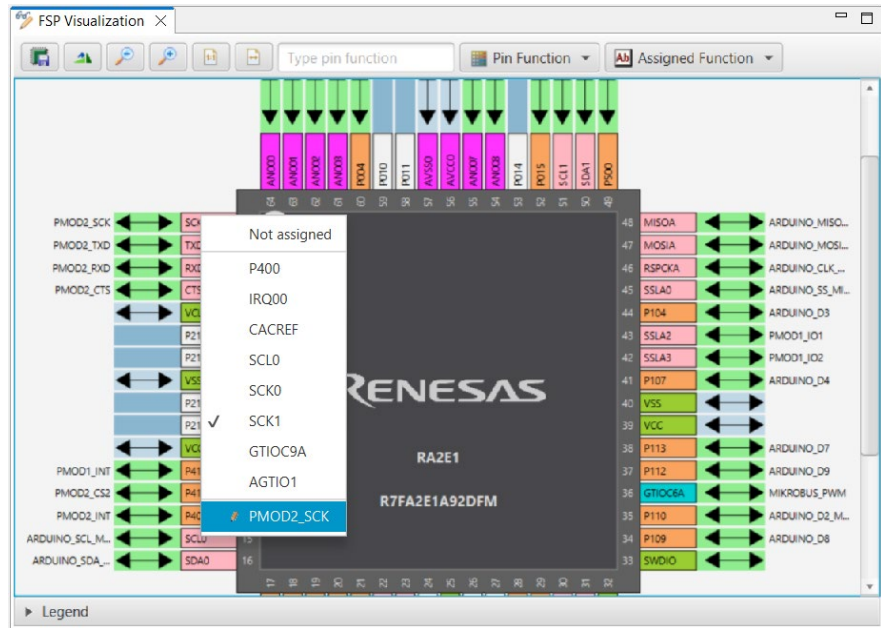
FSP Visualization

Type pin function

Pin Function

Assigned Function

AN000 AN001 AN002 AN003 P004 P010 P011 AVSS0 AVCC0 AN007 AN008 P014 P015 SCL1 SDA1 P500

PMOD2_SCK SCK
PMOD2_TXD TXD
PMOD2_RXD RXD
PMOD2_CTS CTS
VCL
P21
P21
VSS
P21
P21
VCC
PMOD1_INT P41
PMOD2_CS2 P41
PMOD2_INT P40
ARDUINO_SCL_M... SCL0 15
ARDUINO_SDA_... SDA0 16

Not assigned
P400
IRQ00
CACREF
SCL0
SCK0
✓ SCK1
GTIOC9A
AGTIO1
PMOD2_SCK

RENESAS
RA2E1
R7FA2E1A92DFM

48 MISOA ARDUINO_MISO...
47 MOSIA ARDUINO_MOSI...
46 RSPCKA ARDUINO_CLK_...
45 SSLA0 ARDUINO_SS_MI...
44 P104 ARDUINO_D3
43 SSLA2 PMOD1_IO1
42 SSLA3 PMOD1_IO2
41 P107 ARDUINO_D4
40 VSS
39 VCC
38 P113 ARDUINO_D7
37 P112 ARDUINO_D9
36 GTIOC6A MIKROBUS_PWM
35 P110 ARDUINO_D2_M...
34 P109 ARDUINO_D8
33 SWDIO

Legend